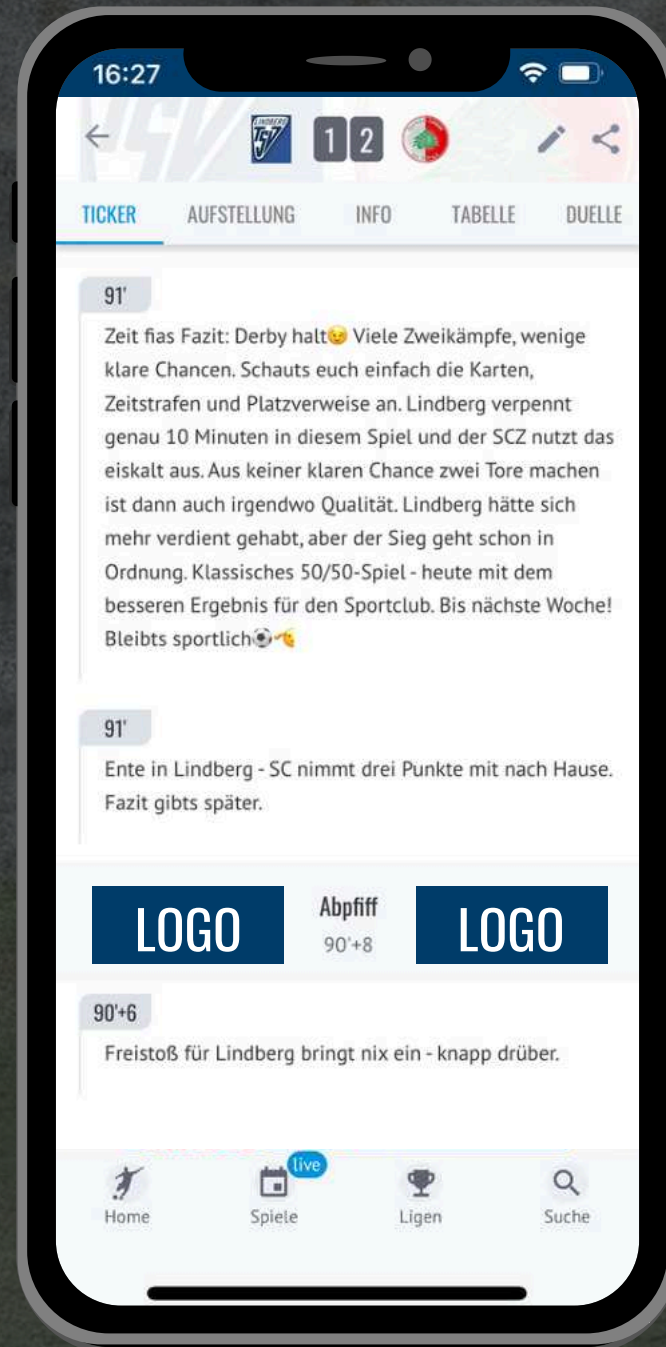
16:27

LINDBERG TSV

1 2

TICKER AUFSTELLUNG INFO TABELLE DUELLE

91'

Zeit fias Fazit: Derby halt😉 Viele Zweikämpfe, wenige klare Chancen. Schauts euch einfach die Karten, Zeitstrafen und Platzverweise an. Lindberg verpennt genau 10 Minuten in diesem Spiel und der SCZ nutzt das eiskalt aus. Aus keiner klaren Chance zwei Tore machen ist dann auch irgendwo Qualität. Lindberg hätte sich mehr verdient gehabt, aber der Sieg geht schon in Ordnung. Klassisches 50/50-Spiel - heute mit dem besseren Ergebnis für den Sportclub. Bis nächste Woche! Bleibts sportlich⚽👋

91'

Ente in Lindberg - SC nimmt drei Punkte mit nach Hause. Fazit gibts später.

LOGO Abpfiff 90'+8 LOGO

90'+6

Freistoß für Lindberg bringt nix ein - knapp drüber.

Home Spiele live Ligen Suche